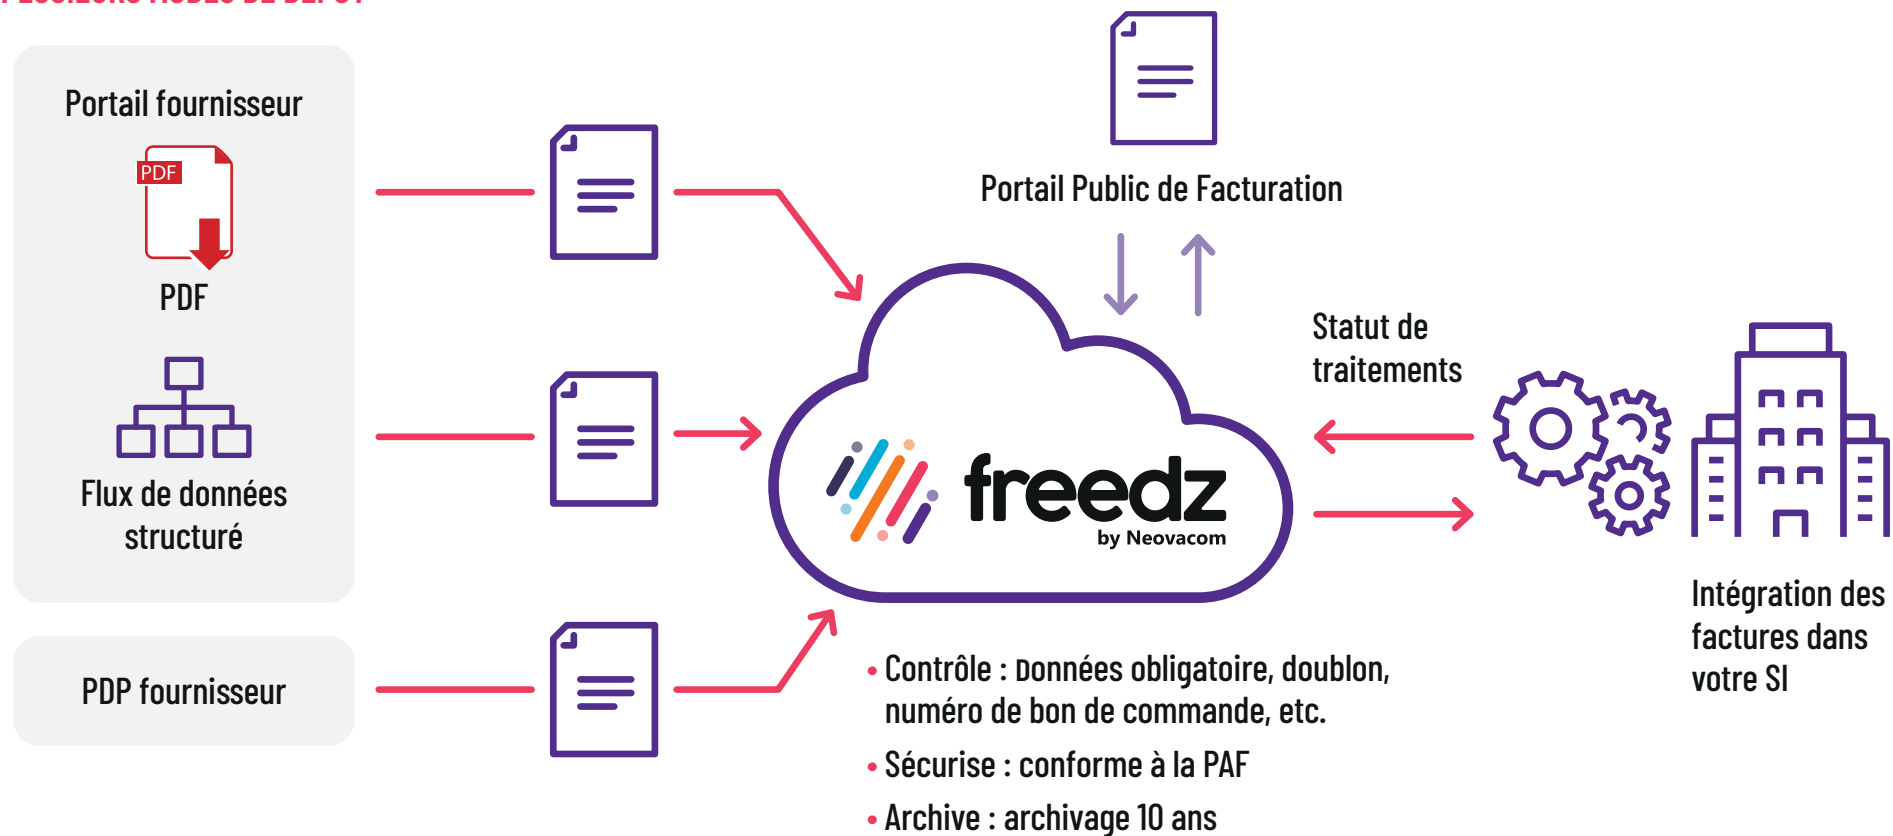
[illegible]

Portail fournisseur

PDF

PDF

Flux de données structuré

PDP fournisseur

Portail Public de Facturation

freedz
by Neovacom

Statut de traitements

Intégration des factures dans votre SI

• Contrôle : Données obligatoire, doublon, numéro de bon de commande, etc.

• Sécurise : conforme à la PAF

• Archive : archivage 10 ans